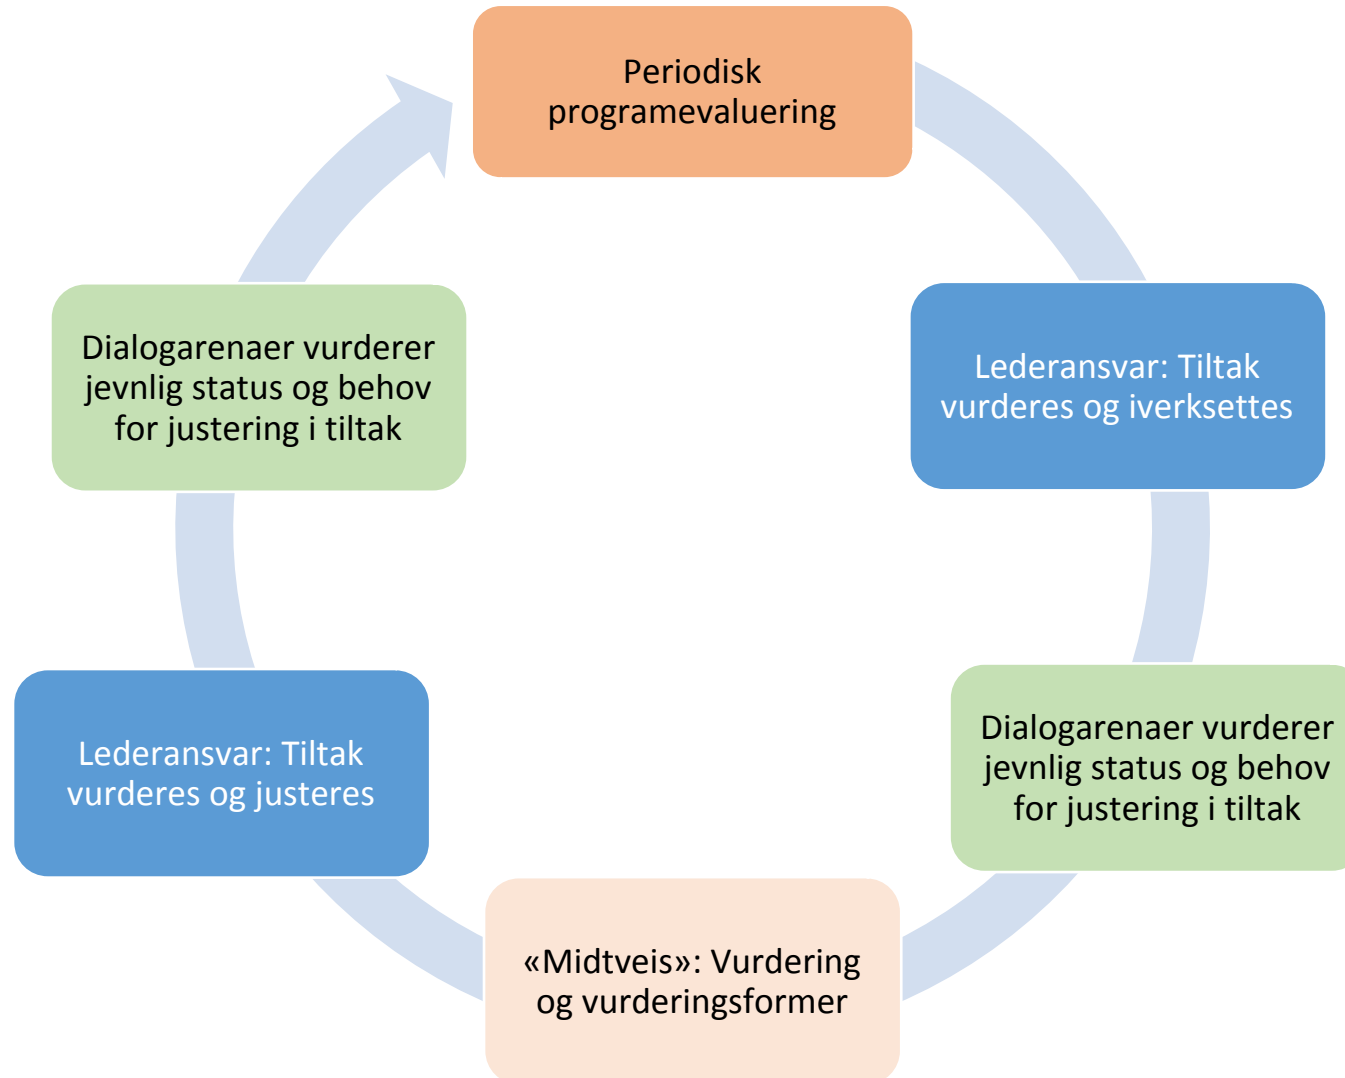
Periodisk programevaluering

Lederansvar: Tiltak vurderes og iverksettes

Dialogarenaer vurderer jevnlig status og behov for justering i tiltak

«Midtveis»: Vurdering og vurderingsformer

Lederansvar: Tiltak vurderes og justeres

Dialogarenaer vurderer jevnlig status og behov for justering i tiltak